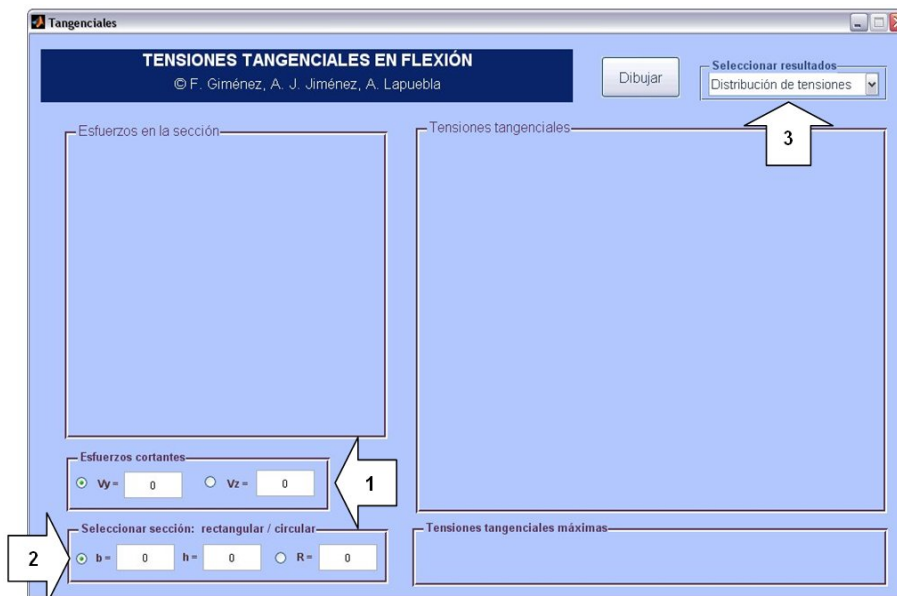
Tangenciales

TENSIONES TANGENCIALES EN FLEXIÓN
© F. Giménez, A. J. Jiménez, A. Lapuebla

Dibujar

Seleccionar resultados
Distribución de tensiones

3

Esfuerzos en la sección

Tensiones tangenciales

Esfuerzos cortantes
Vy = 0
Vz = 0

1

Seleccionar sección: rectangular / circular
b = 0
h = 0
R = 0

2

Tensiones tangenciales máximas